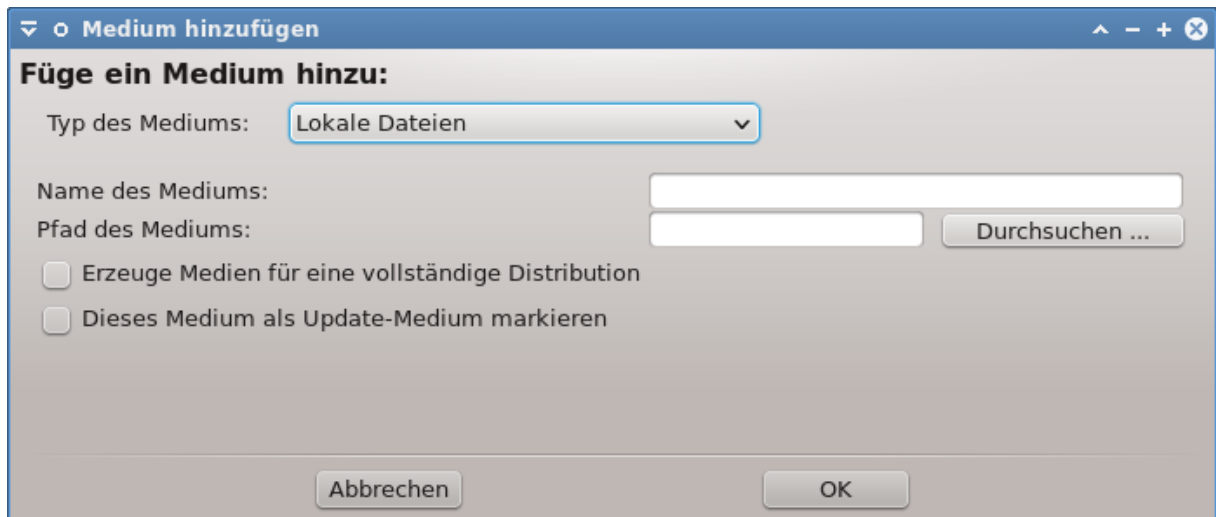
Medium hinzufügen

Füge ein Medium hinzu:

Typ des Mediums: Lokale Dateien

Name des Mediums:
Pfad des Mediums: Durchsuchen ...

Erzeuge Medien für eine vollständige Distribution

Dieses Medium als Update-Medium markieren

Abbrechen OK